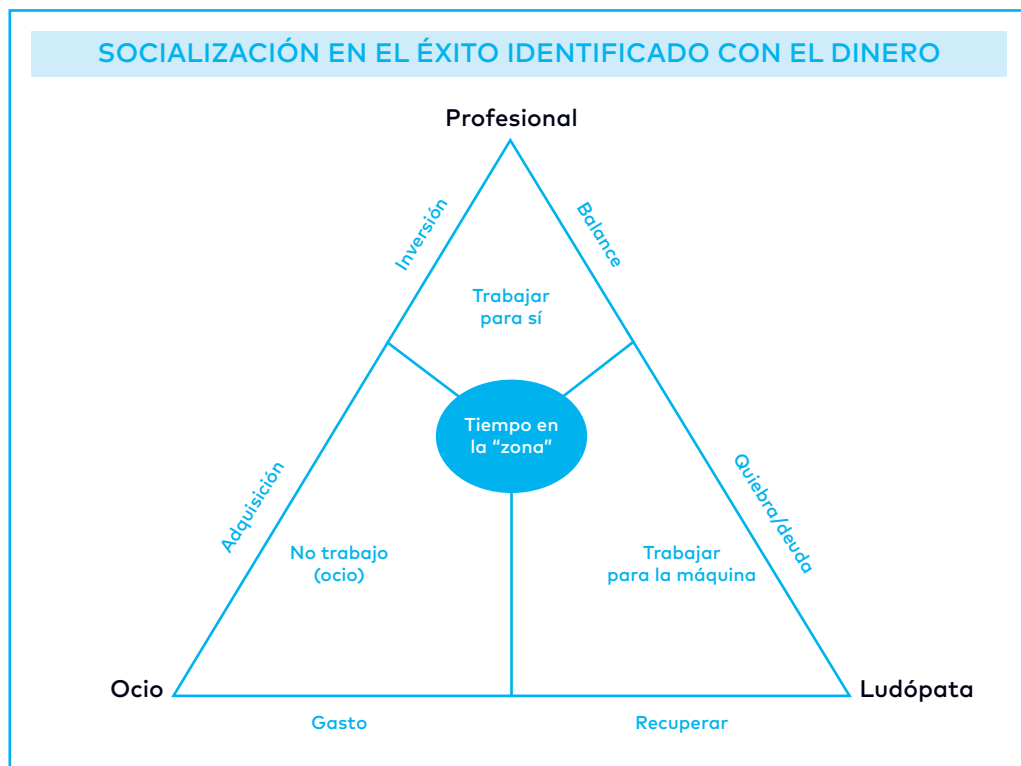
SOCIALIZACIÓN EN EL ÉXITO IDENTIFICADO CON EL DINERO

Profesional

Inversión

Balance

Trabajar para sí

Tiempo en la "zona"

Adquisición

Quiebra/deuda

No trabajo (ocio)

Trabajar para la máquina

Ocio

Ludópata

Gasto

Recuperar